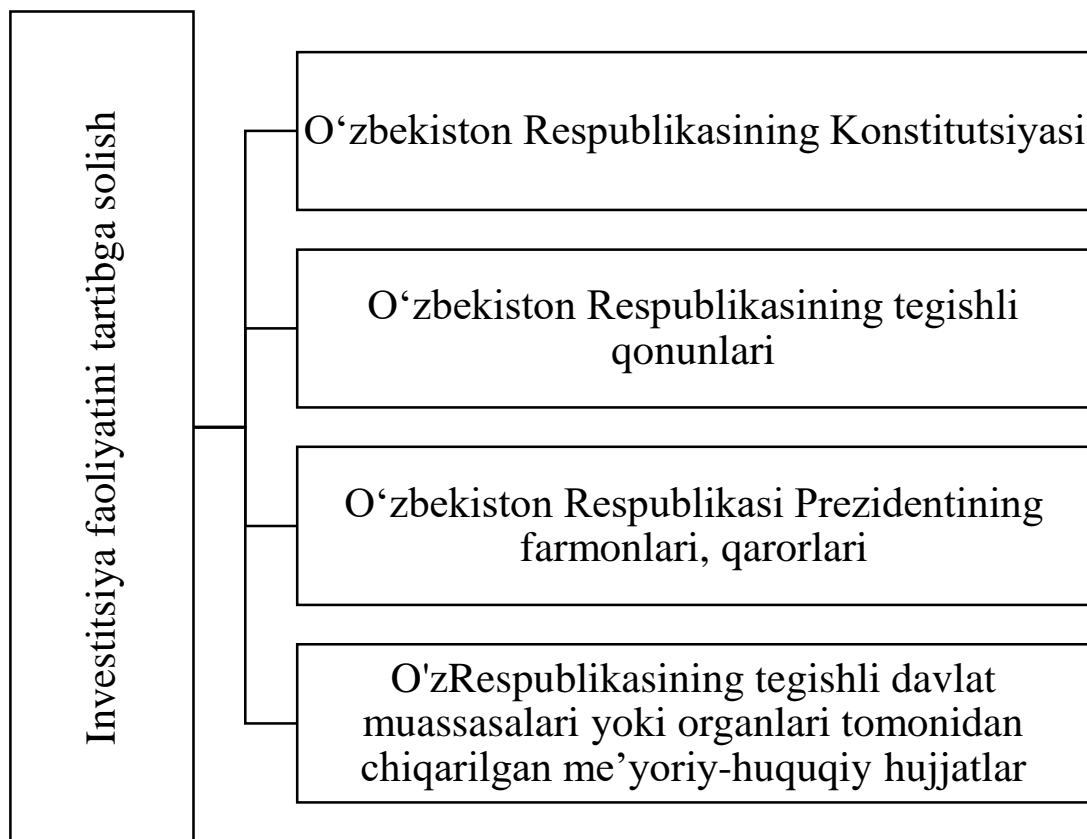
Investitsiya faoliyatini tartibga solish

O‘zbekiston Respublikasining Konstitutsiyasi

O‘zbekiston Respublikasining tegishli qonunlari

O‘zbekiston Respublikasi Prezidentining farmonlari, qarorlari

O'zRespublikasining tegishli davlat muassasalari yoki organlari tomonidan chiqarilgan me’yoriy-huquqiy hujjatlar